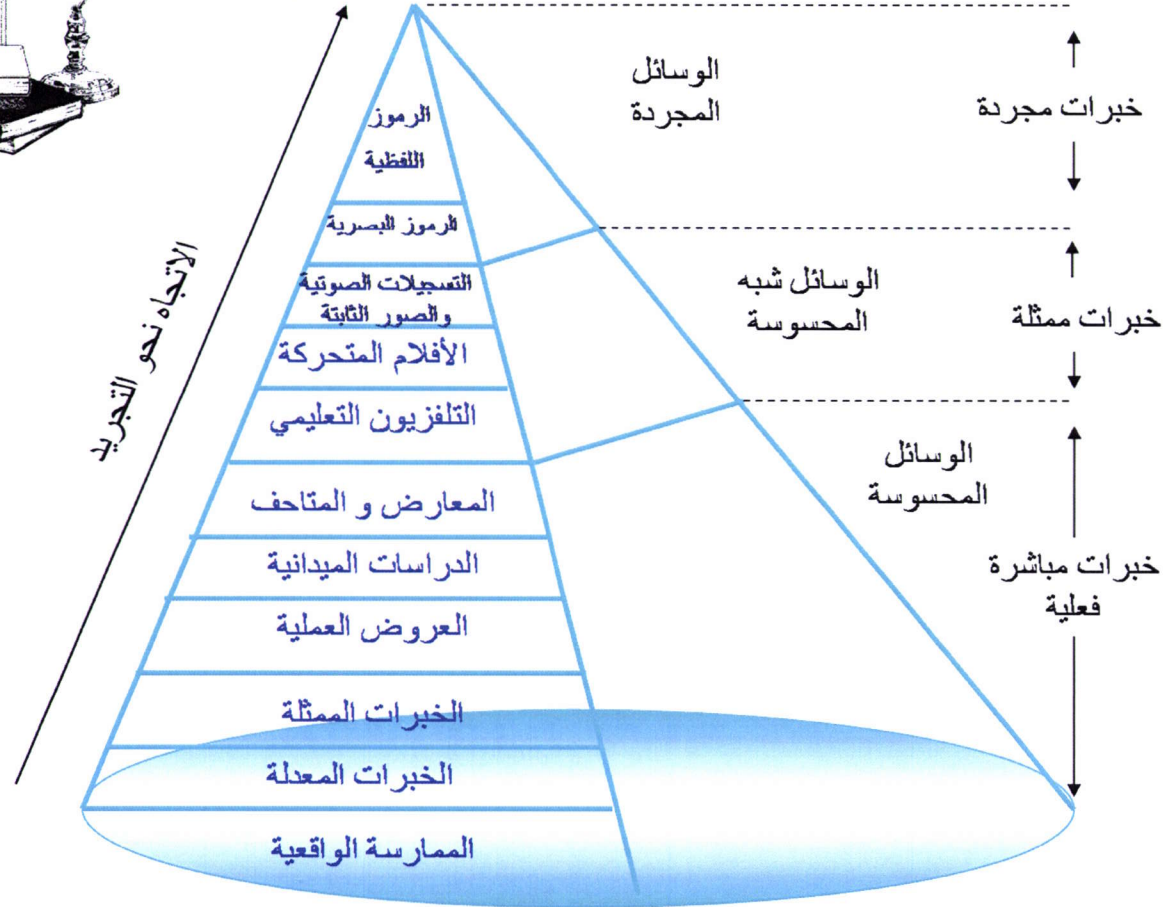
الإتجاه نحو التجريد

الرموز اللفظية
الرموز البصرية
التسجيلات الصوتية والصور الثابتة
الأفلام المتحركة
التلفزيون التعليمي
المعارض و المتاحف
الدراسات الميدانية
العروض العملية
الخبرات الممثلة
الخبرات المعدلة
الممارسة الواقعية

الوسائل المجردة
الوسائل شبه المحسوسة
الوسائل المحسوسة

خبرات مجردة
خبرات ممثلة
خبرات مباشرة فعلية